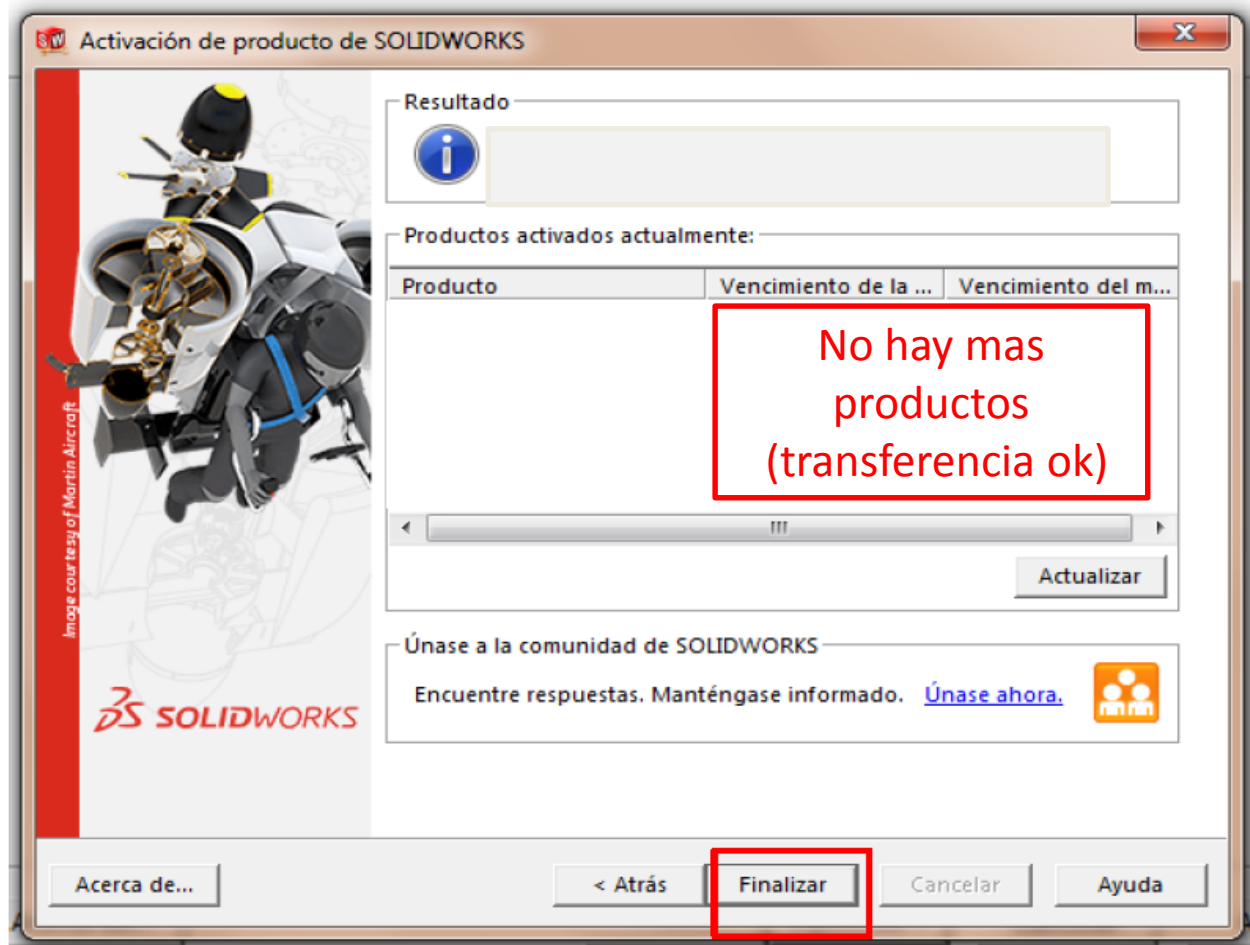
Activación de producto de SOLIDWORKS

Image courtesy of Martin Aircraft

SOLIDWORKS

Resultado

Productos activados actualmente:

| Producto | Vencimiento de la ... | Vencimiento del m... |
|---|---|---|

No hay mas productos (transferencia ok)

Actualizar

Únase a la comunidad de SOLIDWORKS

Encuentre respuestas. Manténgase informado. Únase ahora.

Acerca de... < Atrás Finalizar Cancelar Ayuda